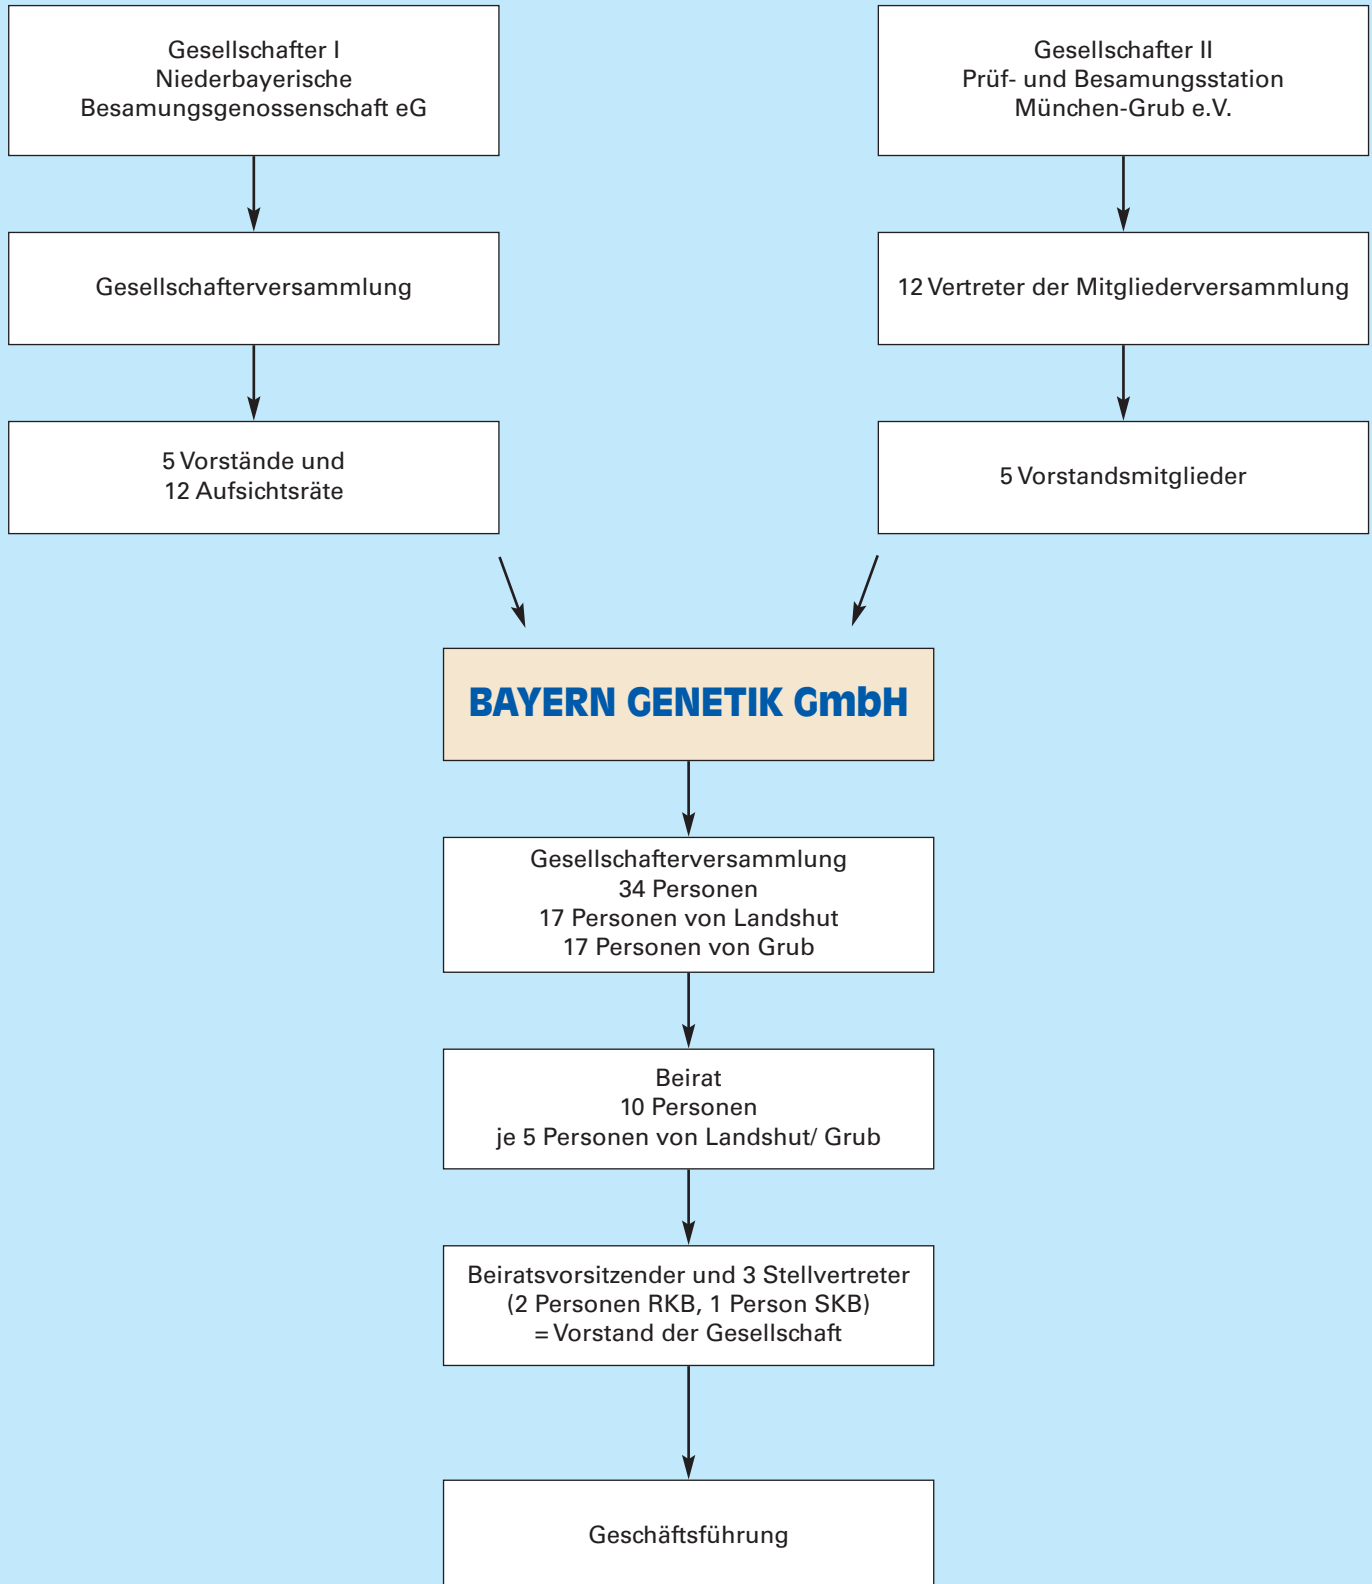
Gesellschafter I
Niederbayerische
Besamungsgenossenschaft eG

Gesellschafter II
Prüf- und Besamungsstation
München-Grub e.V.

Gesellschafterversammlung

12 Vertreter der Mitgliederversammlung

5 Vorstände und
12 Aufsichtsräte

5 Vorstandsmitglieder

BAYERN GENETIK GmbH

Gesellschafterversammlung
34 Personen
17 Personen von Landshut
17 Personen von Grub

Beirat
10 Personen
je 5 Personen von Landshut/ Grub

Beiratsvorsitzender und 3 Stellvertreter
(2 Personen RKB, 1 Person SKB)
= Vorstand der Gesellschaft

Geschäftsführung